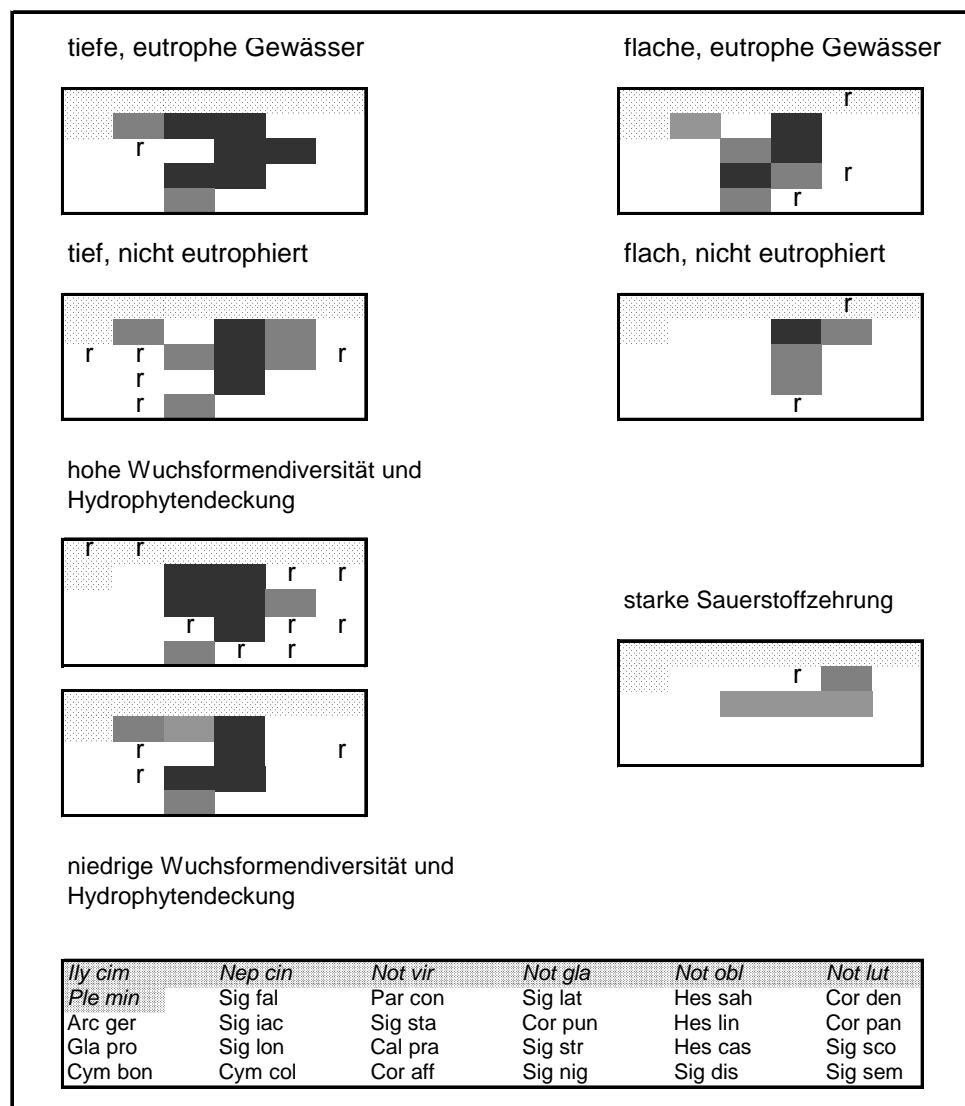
tiefe, eutrophe Gewässer

r

flache, eutrophe Gewässer

r
r
r

tief, nicht eutrophiert

r r r
r
r

flach, nicht eutrophiert

r
r

hohe Wuchsformendiversität und Hydrophytendeckung

r r
r r
r r r r
r r

r r
r

starke Sauerstoffzehrung

r

niedrige Wuchsformendiversität und Hydrophytendeckung

| *Ily cim* | *Nep cin* | *Not vir* | *Not gla* | *Not obl* | *Not lut* |
|---|---|---|---|---|---|
| *Ple min* | Sig fal | Par con | Sig lat | Hes sah | Cor den |
| Arc ger | Sig iac | Sig sta | Cor pun | Hes lin | Cor pan |
| Gla pro | Sig lon | Cal pra | Sig str | Hes cas | Sig sco |
| Cym bon | Cym col | Cor aff | Sig nig | Sig dis | Sig sem |